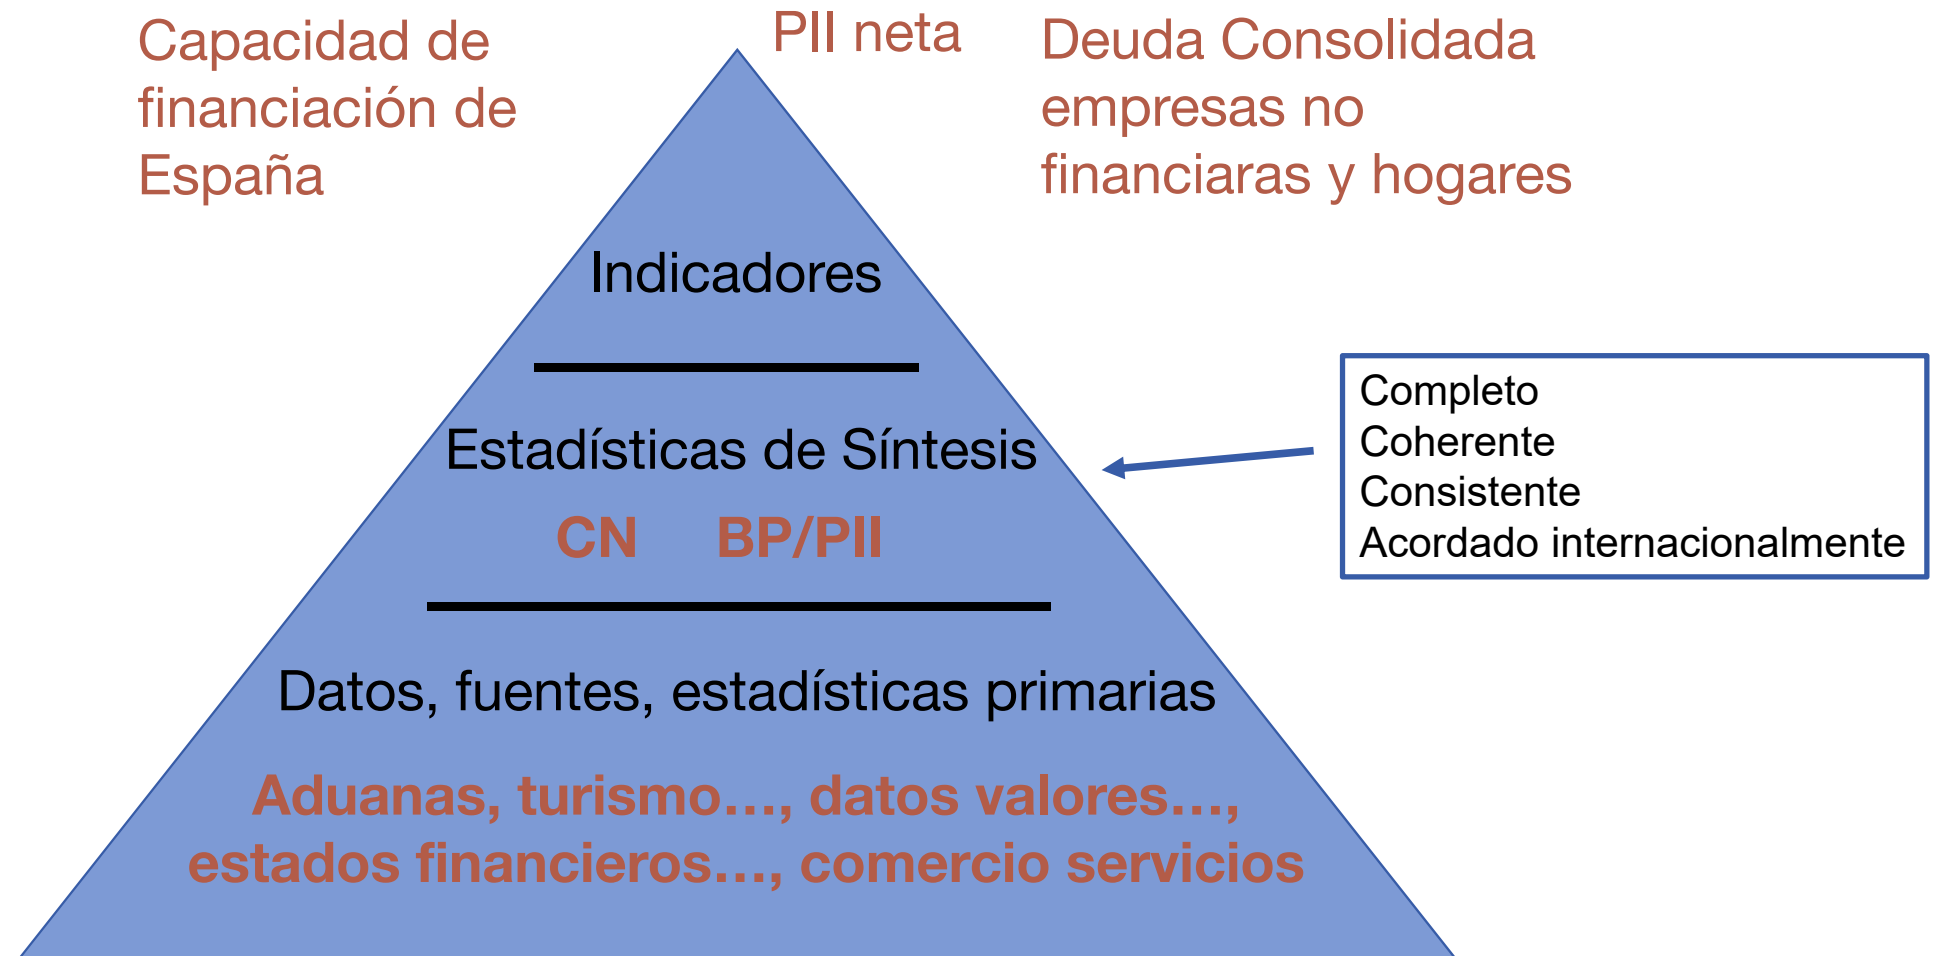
Capacidad de financiación de España

PII neta

Deuda Consolidada empresas no financiaras y hogares

Indicadores

Estadísticas de Síntesis

CN BP/PII

Completo
Coherente
Consistente
Acordado internacionalmente

Datos, fuentes, estadísticas primarias

Aduanas, turismo…, datos valores…, estados financieros…, comercio servicios